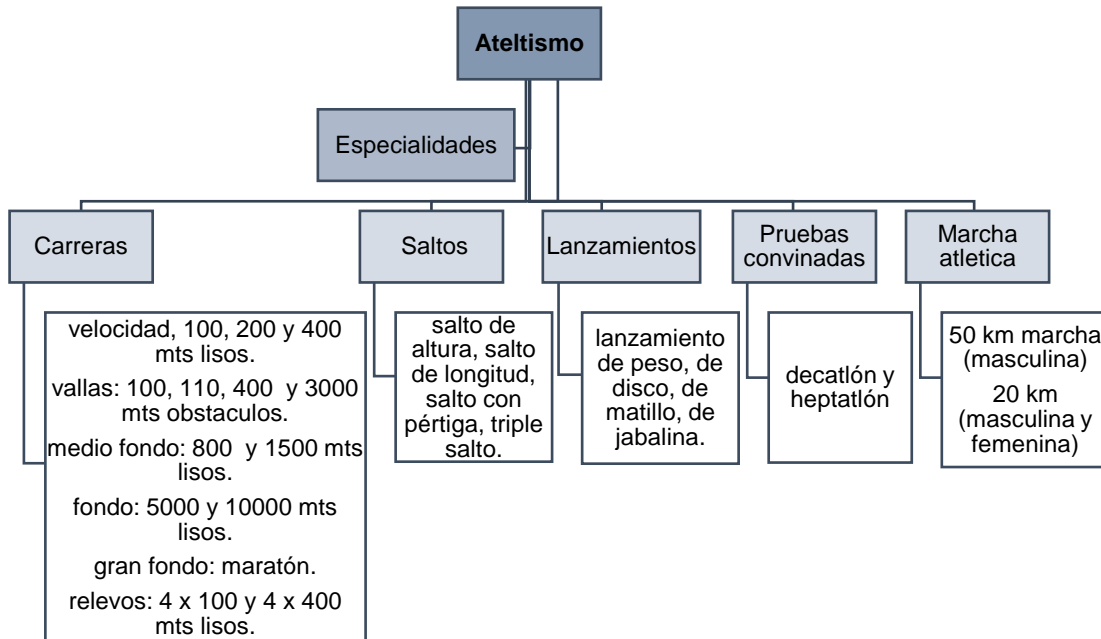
Ateltismo

Especialidades

Carreras

velocidad, 100, 200 y 400 mts lisos.

vallas: 100, 110, 400 y 3000 mts obstaculos.

medio fondo: 800 y 1500 mts lisos.

fondo: 5000 y 10000 mts lisos.

gran fondo: maratón.

relevos: 4 x 100 y 4 x 400 mts lisos.

Saltos

salto de altura, salto de longitud, salto con pértiga, triple salto.

Lanzamientos

lanzamiento de peso, de disco, de matillo, de jabalina.

Pruebas convinadas

decatlón y heptatlón

Marcha atletica

50 km marcha (masculina)

20 km (masculina y femenina)